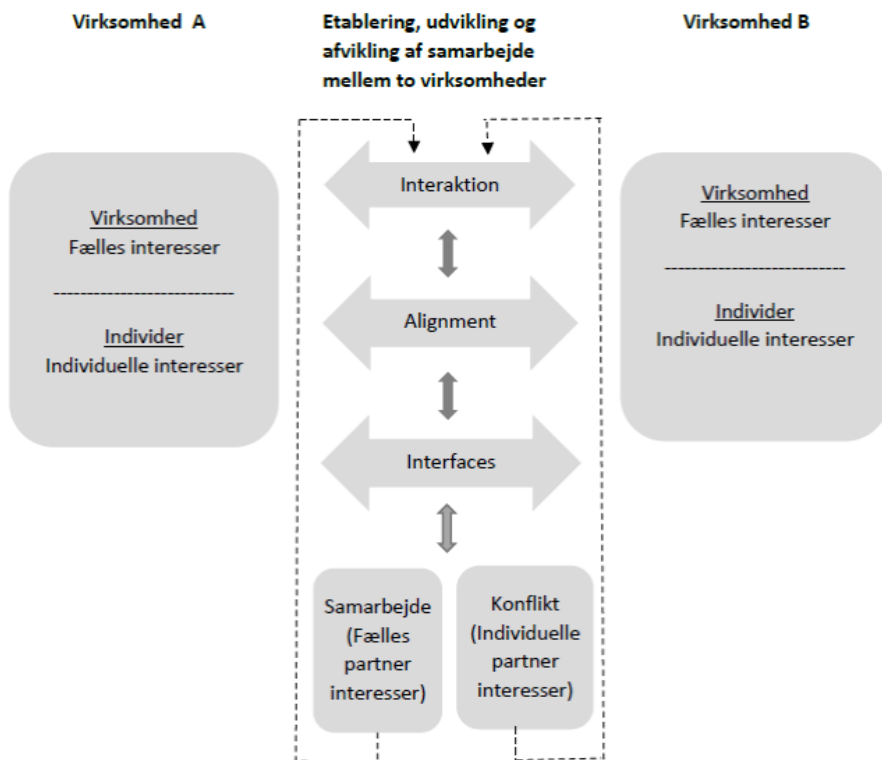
Virksomhed A

Etablering, udvikling og afvikling af samarbejde mellem to virksomheder

Virksomhed B

Virksomhed
Fælles interesser

---------------------------

Individer
Individuelle interesser

Interaktion

Alignment

Interfaces

Samarbejde (Fælles partner interesser)

Konflikt (Individuelle partner interesser)

Virksomhed
Fælles interesser

---------------------------

Individer
Individuelle interesser